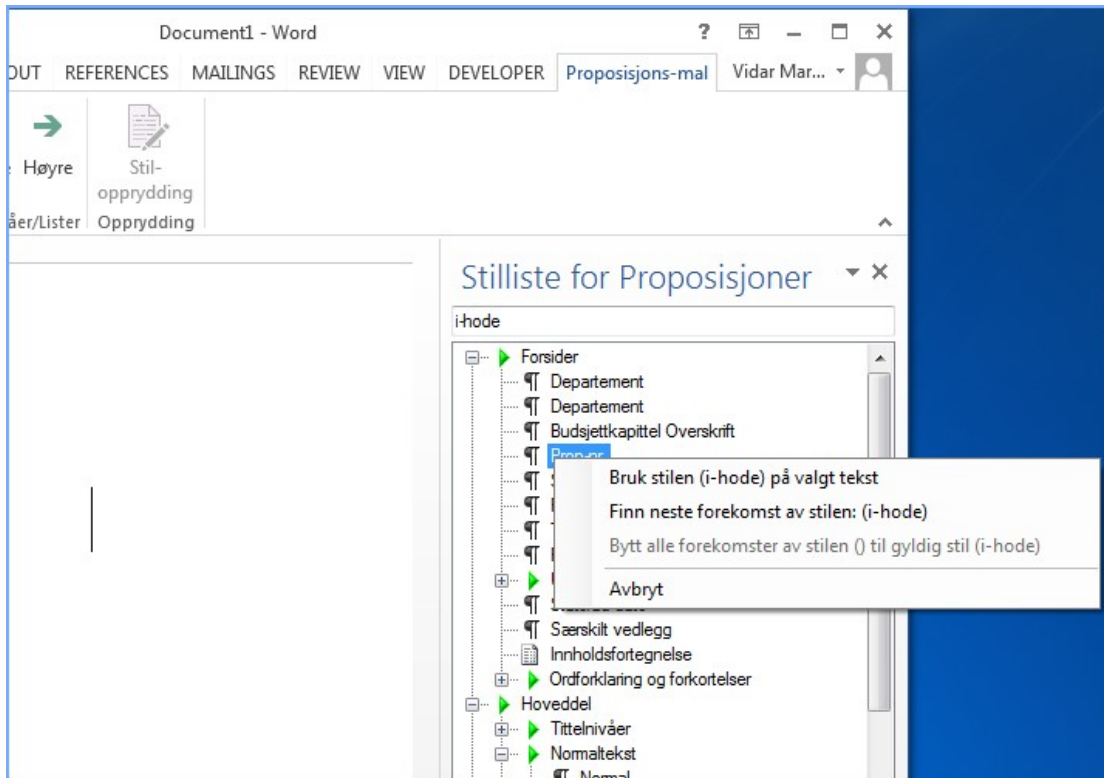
Document1 - Word

? — □ ×

OUT REFERENCES MAILINGS REVIEW VIEW DEVELOPER Proposisjons-mal Vidar Mar...

Høyre

Stil-opprydding

åer/Lister Opprydding

Stilliste for Proposisjoner

i-hode

Forsider
¶ Departement
¶ Departement
¶ Budsjettkapittel Overskrift
¶ Prop-nr
¶ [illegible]
¶ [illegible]
¶ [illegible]
¶ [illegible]
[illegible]
¶ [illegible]
¶ Særskilt vedlegg
Innholdsfortegnelse
Ordforklaring og forkortelser
Hoveddel
Tittelnivåer
Normaltekst
¶ Normal

Bruk stilen (i-hode) på valgt tekst
Finn neste forekomst av stilen: (i-hode)
Bytt alle forekomster av stilen () til gyldig stil (i-hode)
Avbryt